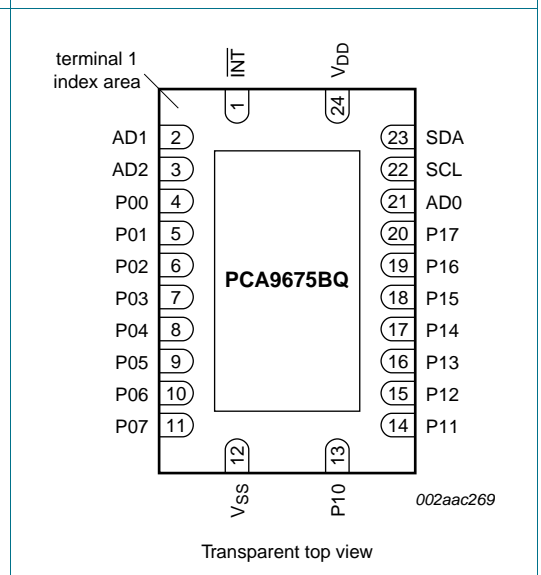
terminal 1 index area

$\overline{INT}$

$V_{DD}$

1

24

AD1 2

AD2 3

P00 4

P01 5

P02 6

P03 7

P04 8

P05 9

P06 10

P07 11

23 SDA

22 SCL

21 AD0

20 P17

19 P16

18 P15

17 P14

16 P13

15 P12

14 P11

PCA9675BQ

12

13

$V_{SS}$

P10

002aac269

Transparent top view